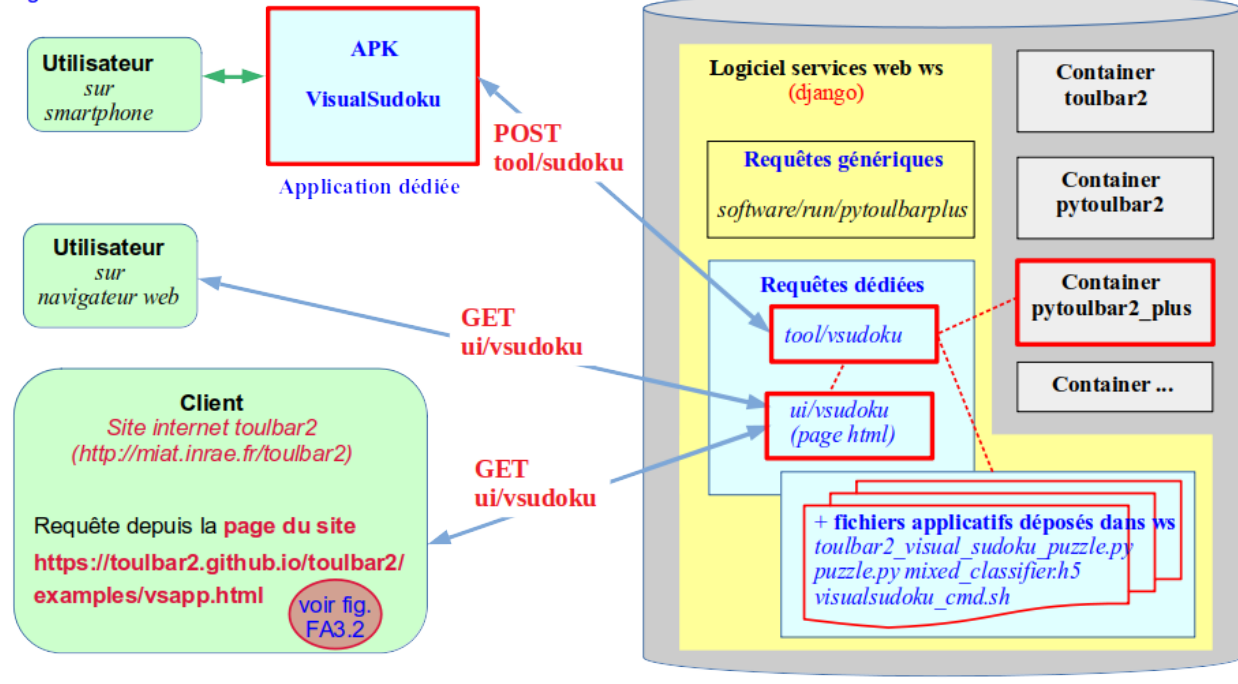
Utilisateur
sur
smartphone

APK

VisualSudoku

Application dédiée

POST
tool/sudoku

Utilisateur
sur
navigateur web

GET
ui/vsudoku

Client
Site internet toulbar2
(http://miat.inrae.fr/toulbar2)

Requête depuis la page du site
https://toulbar2.github.io/toulbar2/examples/vsapp.html

voir fig. FA3.2

GET
ui/vsudoku

Logiciel services web ws
(django)

Requêtes génériques

software/run/pytoulbarplus

Requêtes dédiées

tool/vsudoku

ui/vsudoku
(page html)

+ fichiers applicatifs déposés dans ws
toulbar2_visual_sudoku_puzzle.py
puzzle.py mixed_classifier.h5
visualsudoku_cmd.sh

Container
toulbar2

Container
pytoulbar2

Container
pytoulbar2_plus

Container ...